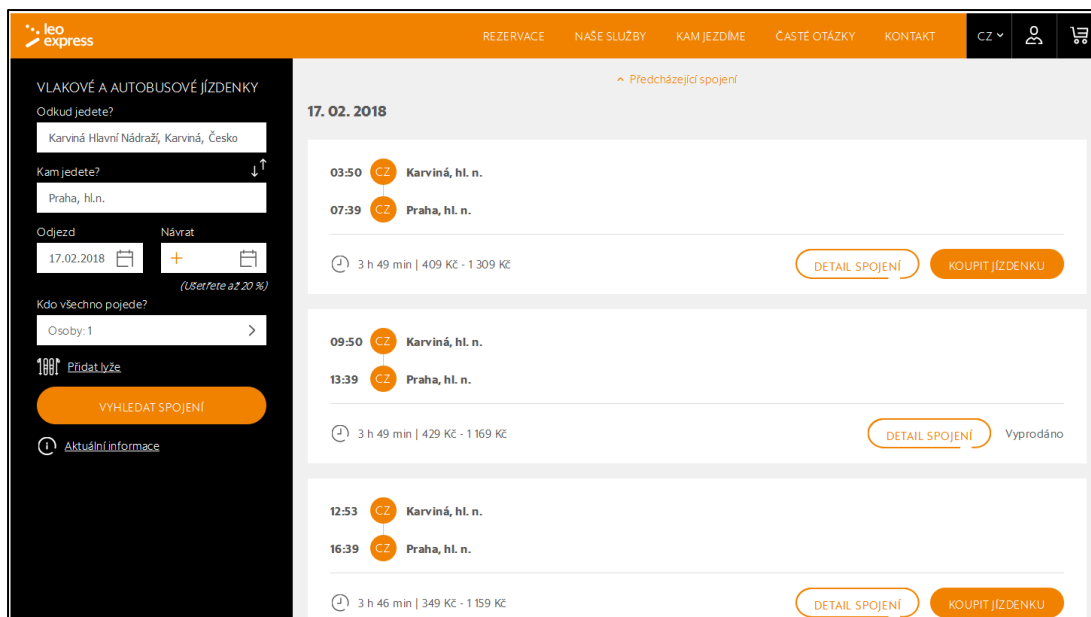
leo express

REZERVACE NAŠE SLUŽBY KAM JEZDÍME ČASTÉ OTÁZKY KONTAKT CZ

VLAKOVÉ A AUTOBUSOVÉ JÍZDENKY
Odkud jedete?
Karviná Hlavní Nádraží, Karviná, Česko
Kam jedete?
Praha, hl.n.
Odjezd
17.02.2018
Návrat
+
(Ušetřete až 20 %)
Kdo všechno pojede?
Osoby: 1
Přidat lyže
VYHLEDAT SPOJENÍ
Aktuální informace

Předcházející spojení

17. 02. 2018

03:50 CZ Karviná, hl. n.
07:39 CZ Praha, hl. n.
3 h 49 min | 409 Kč - 1 309 Kč
DETAIL SPOJENÍ
KOUPIT JÍZDENKU

09:50 CZ Karviná, hl. n.
13:39 CZ Praha, hl. n.
3 h 49 min | 429 Kč - 1 169 Kč
DETAIL SPOJENÍ
Vyprodáno

12:53 CZ Karviná, hl. n.
16:39 CZ Praha, hl. n.
3 h 46 min | 349 Kč - 1 159 Kč
DETAIL SPOJENÍ
KOUPIT JÍZDENKU